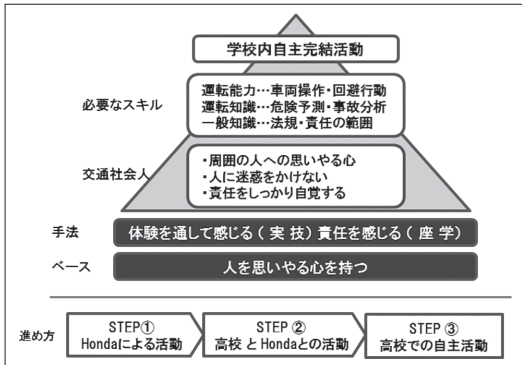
学校内自主完結活動

必要なスキル

運転能力…車両操作・回避行動
運転知識…危険予測・事故分析
一般知識…法規・責任の範囲

交通社会人

・周囲の人への思いやる心
・人に迷惑をかけない
・責任をしっかり自覚する

手法

体験を通して感じる（実技）責任を感じる（座学）

ベース

人を思いやる心を持つ

進め方

STEP①
Hondaによる活動

STEP②
高校 と Hondaとの活動

STEP③
高校での自主活動